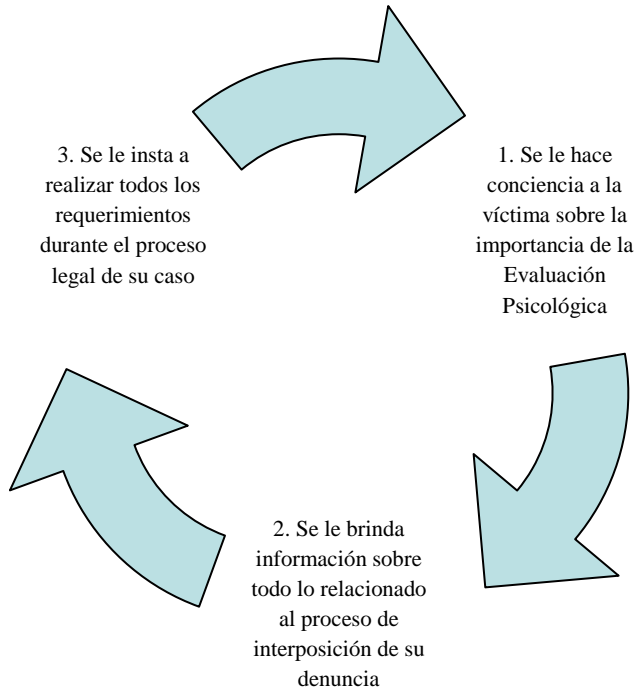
1. Se le hace conciencia a la víctima sobre la importancia de la Evaluación Psicológica

2. Se le brinda información sobre todo lo relacionado al proceso de interposición de su denuncia

3. Se le insta a realizar todos los requerimientos durante el proceso legal de su caso